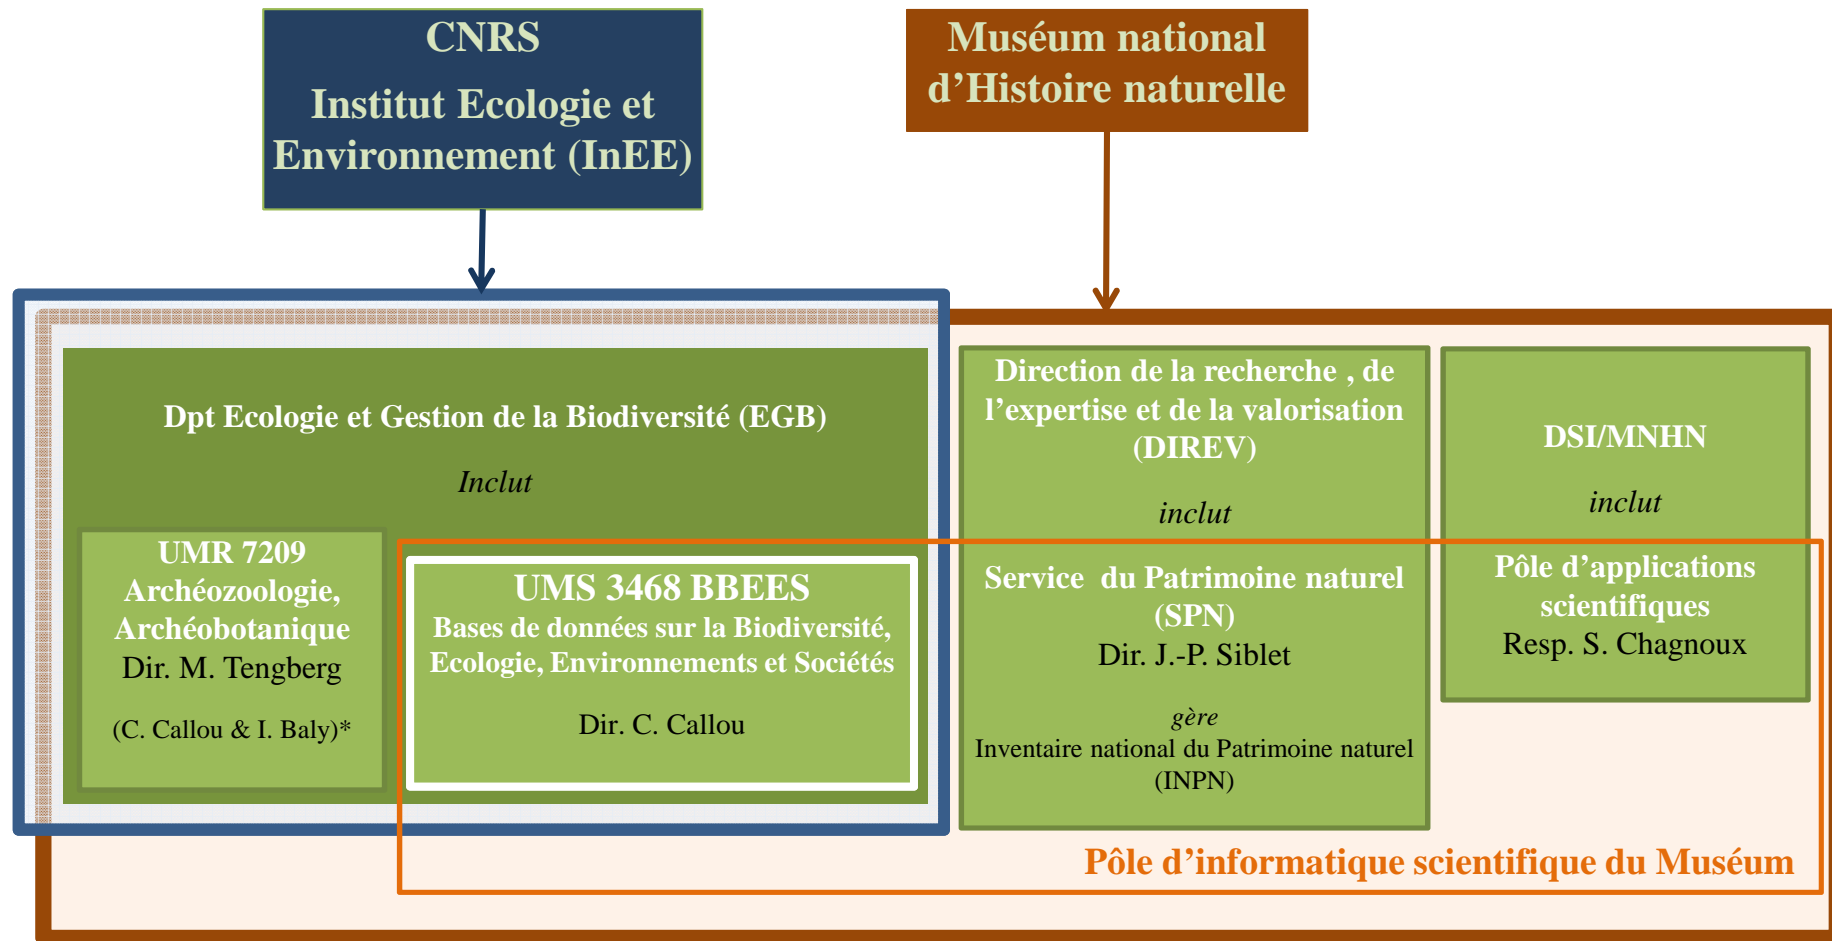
CNRS
Institut Ecologie et Environnement (InEE)

Muséum national d’Histoire naturelle

Dpt Ecologie et Gestion de la Biodiversité (EGB)

Inclut

UMR 7209
Archéozoologie, Archéobotanique
Dir. M. Tengberg

(C. Callou & I. Baly)*

UMS 3468 BBEES
Bases de données sur la Biodiversité, Ecologie, Environnements et Sociétés

Dir. C. Callou

Direction de la recherche , de l’expertise et de la valorisation (DIREV)

inclut

Service du Patrimoine naturel (SPN)
Dir. J.-P. Siblet

gère
Inventaire national du Patrimoine naturel (INPN)

DSI/MNHN

inclut

Pôle d’applications scientifiques
Resp. S. Chagnoux

Pôle d’informatique scientifique du Muséum